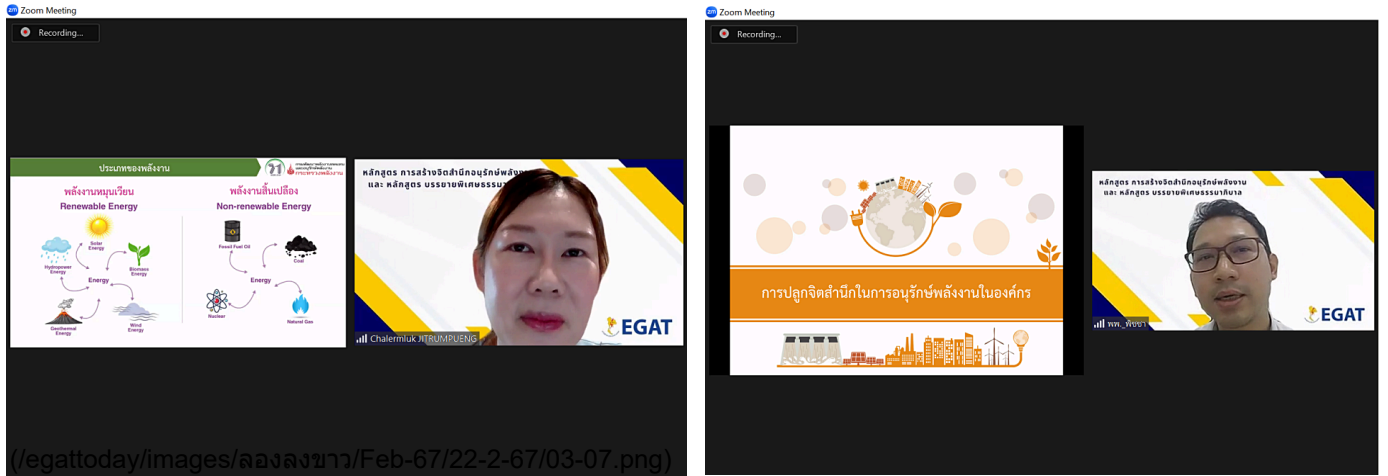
Zoom Meeting

Recording...

ประเภทของพลังงาน

กระทรวงพลังงาน

พลังงานหมุนเวียน
Renewable Energy

Solar Energy
Hydropower Energy
Biomass Energy
Energy
Geothermal Energy
Wind Energy

พลังงานสิ้นเปลือง
Non-renewable Energy

Fossil Fuel Oil
Coal
Energy
Nuclear
Natural Gas

หลักสูตร การสร้างจิตสำนึกอนุรักษ์พลังงาน
และ หลักสูตร บรรยายพิเศษธรรมาภิบาล

EGAT

Chalermluk JITRUMPUENG

(/egattoday/images/ลองลงขาว/Feb-67/22-2-67/03-07.png)

Zoom Meeting

Recording...

การปลูกจิตสำนึกในการอนุรักษ์พลังงานในองค์กร

หลักสูตร การสร้างจิตสำนึกอนุรักษ์พลังงาน
และ หลักสูตร บรรยายพิเศษธรรมาภิบาล

EGAT

พพ._พีชชา